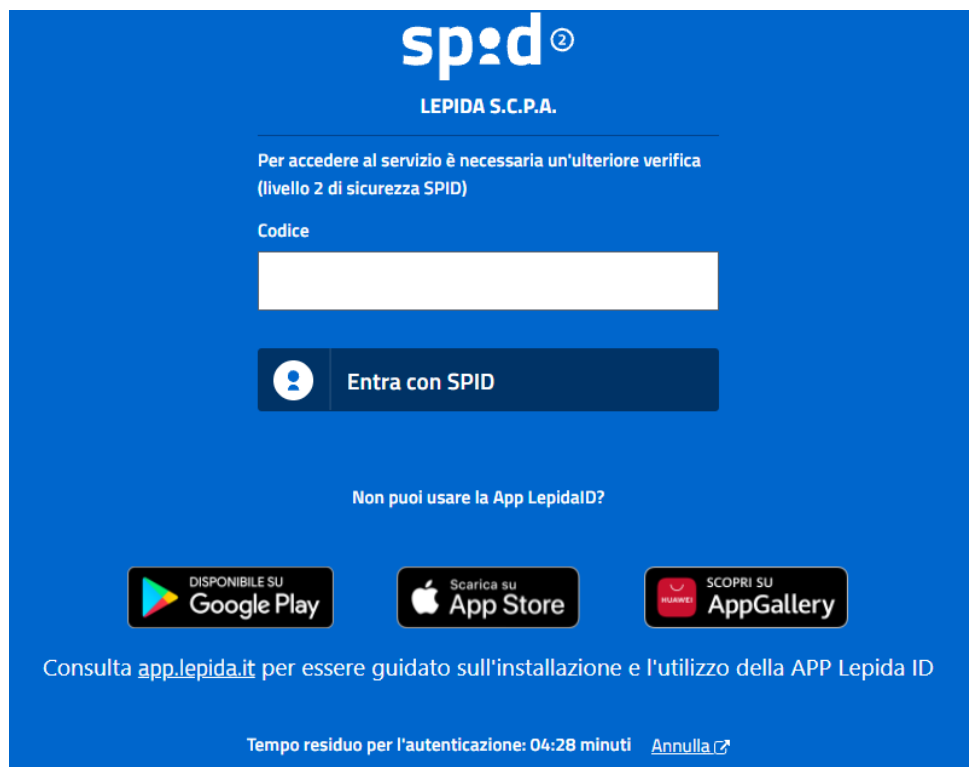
spid ②

LEPIDA S.C.P.A.

Per accedere al servizio è necessaria un'ulteriore verifica (livello 2 di sicurezza SPID)

Codice

Entra con SPID

Non puoi usare la App LepidaID?

DISPONIBILE SU Google Play

Scarica su App Store

HUAWEI SCOPRI SU AppGallery

Consulta app.lepida.it per essere guidato sull'installazione e l'utilizzo della APP Lepida ID

Tempo residuo per l'autenticazione: 04:28 minuti Annulla